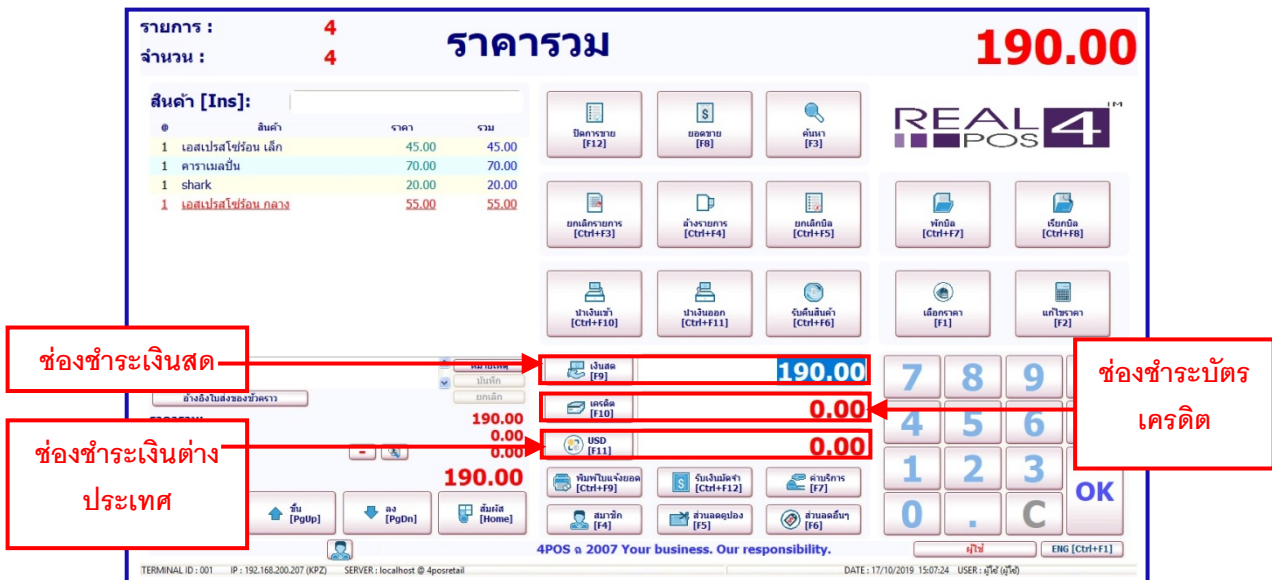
รายการ : 4
จำนวน : 4
ราคารวม
190.00

สินค้า [Ins]:

| @ | สินค้า | ราคา | รวม |
|---|---|---|---|
| 1 | เอสเปรสโซ่ร้อน เล็ก | 45.00 | 45.00 |
| 1 | คาราเมลปั่น | 70.00 | 70.00 |
| 1 | shark | 20.00 | 20.00 |
| 1 | เอสเปรสโซ่ร้อน กลาง | 55.00 | 55.00 |

ปิดการขาย [F12]
ยอดขาย [F8]
ค้นหา [F3]

REAL POS 4 TM

ยกเลิกรายการ [Ctrl+F3]
อ้างรายการ [Ctrl+F4]
ยกเลิกบิล [Ctrl+F5]
พักบิล [Ctrl+F7]
เรียกบิล [Ctrl+F8]

นำเงินเข้า [Ctrl+F10]
นำเงินออก [Ctrl+F11]
รับคืนสินค้า [Ctrl+F6]
เลือกราคา [F1]
แก้ไขราคา [F2]

ช่องชำระเงินสด
หมายเหตุ
บันทึก
ยกเลิก
อ้างอิงใบส่งของชั่วคราว
190.00
0.00
0.00
190.00

เงินสด [F9] 190.00
เครดิต [F10] 0.00
USD [F11] 0.00

ช่องชำระบัตรเครดิต
ช่องชำระเงินต่างประเทศ

7 8 9
4 5 6
1 2 3
0 . C
OK

ขึ้น [PgUp]
ลง [PgDn]
สัมผัส [Home]

พิมพ์ใบแจ้งยอด [Ctrl+F9]
รับเงินมัดจำ [Ctrl+F12]
ค่าบริการ [F7]
สมาชิก [F4]
ส่วนลดคูปอง [F5]
ส่วนลดอื่นๆ [F6]

4POS © 2007 Your business. Our responsibility.
ผู้ใช้
ENG [Ctrl+F1]

TERMINAL ID : 001 IP : 192.168.200.207 (KPZ) SERVER : localhost @ 4posretail
DATE : 17/10/2019 15:07:24 USER : ผู้ใช้ (ผู้ใช้)